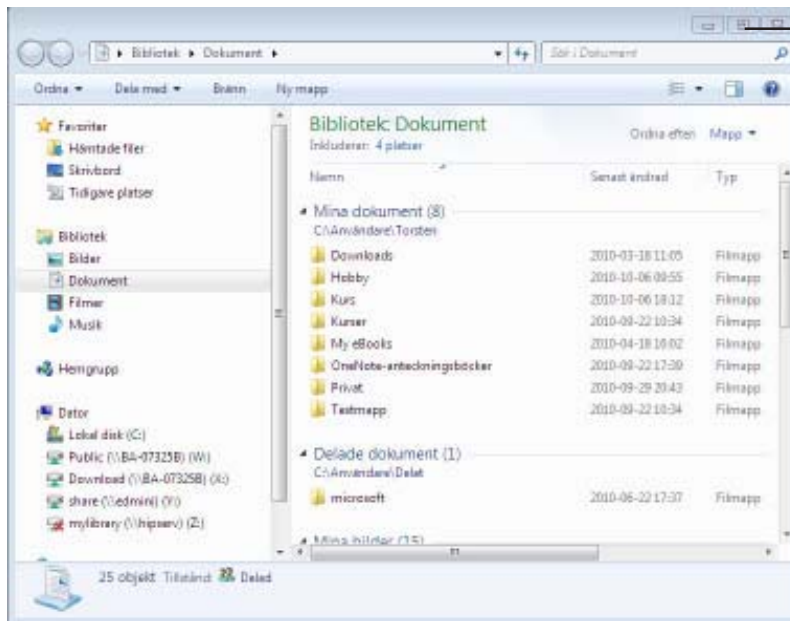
Bibliotek ▸ Dokument ▸

Sök i Dokument

Ordna ▾ Dela med ▾ Bränn Ny mapp

Favoriter
Hämtade filer
Skrivbord
Tidigare platser

Bibliotek
Bilder
Dokument
Filmer
Musik

Hemgrupp

Dator
Lokal disk (C:)
Public (\\BA-07325B) (W:)
Download (\\BA-07325B) (X:)
share (\\edmini) (Y:)
mylibrary (\\hipserv) (Z:)

Bibliotek Dokument
Inkluderar: 4 platser

Ordna efter: Mapp ▾

| Namn | Senast ändrad | Typ |
|---|---|---|
| Mina dokument (8) | | |
| C:\Användare\Torsten | | |
| Downloads | 2010-03-18 11:05 | Filmapp |
| Hobby | 2010-10-06 09:55 | Filmapp |
| Kurs | 2010-10-06 18:12 | Filmapp |
| Kurser | 2010-09-22 10:34 | Filmapp |
| My eBooks | 2010-04-18 18:02 | Filmapp |
| OneNote-anteckningsböcker | 2010-09-22 17:39 | Filmapp |
| Privat | 2010-09-29 20:43 | Filmapp |
| Testmapp | 2010-09-22 10:34 | Filmapp |
| Delade dokument (1) | | |
| C:\Användare\Delat | | |
| microsoft | 2010-06-22 17:37 | Filmapp |
| Mina bilder (15) | | |

25 objekt Tillstånd: Delad